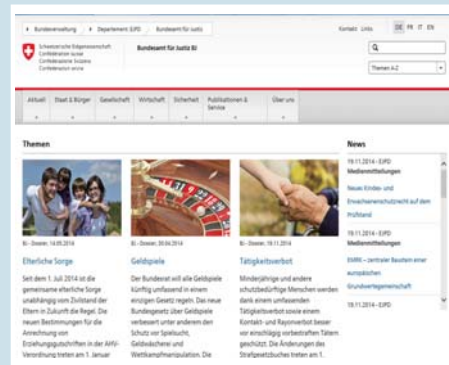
Bundesverwaltung | Departement EJPD | Bundesamt für Justiz

Kontakt Links

DE FR IT EN

Schweizerische Eidgenossenschaft
Confédération suisse
Confederazione Svizzera
Confederaziun svizra

Bundesamt für Justiz BJ

Themen A-Z

Aktuell | Staat & Bürger | Gesellschaft | Wirtschaft | Sicherheit | Publikationen & Service | Über uns

Themen

BJ - Dossier, 14.05.2014

Elterliche Sorge

Seit dem 1. Juli 2014 ist die gemeinsame elterliche Sorge unabhängig vom Zivilstand der Eltern in Zukunft die Regel. Die neuen Bestimmungen für die Anrechnung von Erziehungsgutschriften in der AHV-Verordnung treten am 1. Januar

BJ - Dossier, 30.04.2014

Geldspiele

Der Bundesrat will alle Geldspiele künftig umfassend in einem einzigen Gesetz regeln. Das neue Bundesgesetz über Geldspiele verbessert unter anderem den Schutz vor Spielsucht, Geldwäscherei und Wettkampfmanipulation. Die

BJ - Dossier, 19.11.2014

Tätigkeitsverbot

Minderjährige und andere schutzbedürftige Menschen werden dank einem umfassenden Tätigkeitsverbot sowie einem Kontakt- und Rayonverbot besser vor einschlägig vorbestraften Tätern geschützt. Die Änderungen des Strafgesetzbuches treten am 1.

News

19.11.2014 - EJPD
Medienmitteilungen
Neues Kindes- und Erwachsenenschutzrecht auf dem Prüfstand

19.11.2014 - EJPD
Medienmitteilungen
EMRK – zentraler Baustein einer europäischen Grundwertegemeinschaft

19.11.2014 - EJPD